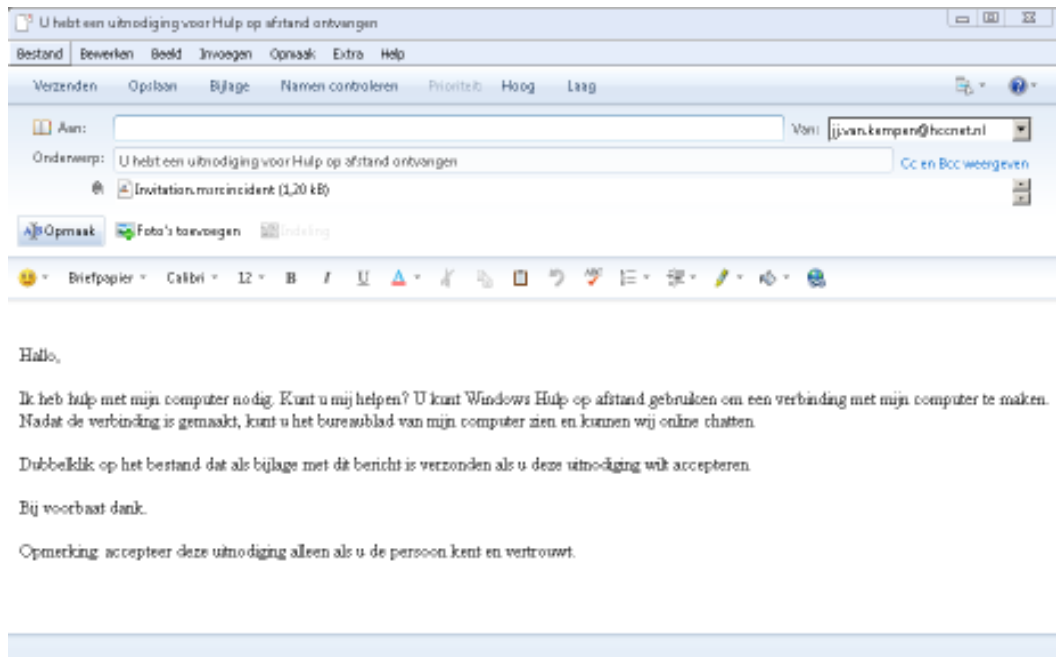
U hebt een uitnodiging voor Hulp op afstand ontvangen

Bestand Bewerken Beeld Invoegen Opmaak Extra Help

Verzenden Opslaan Bijlage Namen controleren Prioriteit: Hoog Laag

Aan:

Van: jj.van.kempen@hccnet.nl

Onderwerp: U hebt een uitnodiging voor Hulp op afstand ontvangen

Cc en Bcc weergeven

Invitation.msrcincident (1,20 kB)

Opmaak Foto's toevoegen Indeling

Briefpapier Calibri 12 B I U A

Hallo,

Ik heb hulp met mijn computer nodig. Kunt u mij helpen? U kunt Windows Hulp op afstand gebruiken om een verbinding met mijn computer te maken. Nadat de verbinding is gemaakt, kunt u het bureaublad van mijn computer zien en kunnen wij online chatten.

Dubbelklik op het bestand dat als bijlage met dit bericht is verzonden als u deze uitnodiging wilt accepteren.

Bij voorbaat dank.

Opmerking: accepteer deze uitnodiging alleen als u de persoon kent en vertrouwt.